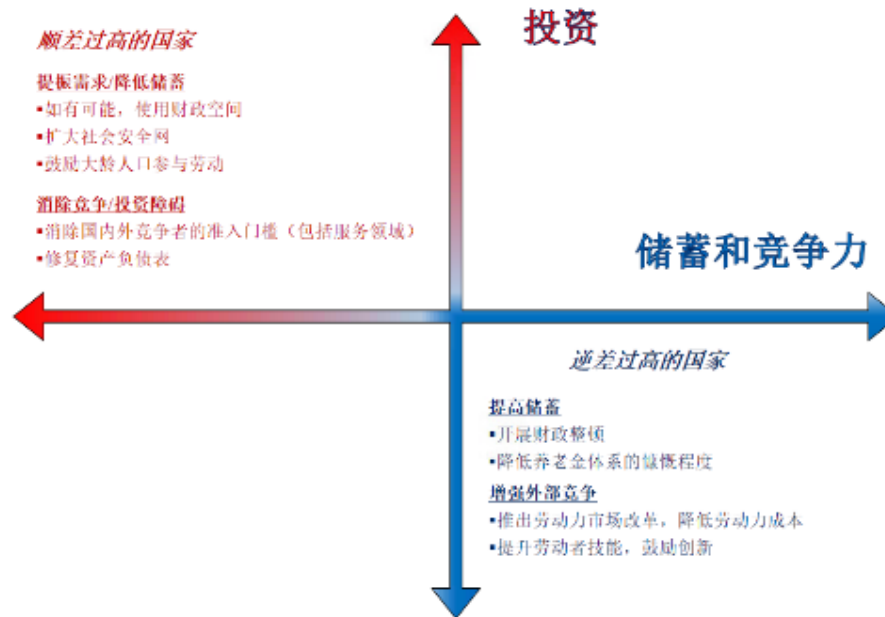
顺差过高的国家

提振需求/降低储蓄
•如有可能，使用财政空间
•扩大社会安全网
•鼓励大龄人口参与劳动

消除竞争/投资障碍
•消除国内外竞争者的准入门槛（包括服务领域）
•修复资产负债表

投资

储蓄和竞争力

逆差过高的国家

提高储蓄
•开展财政整顿
•降低养老金体系的慷慨程度

增强外部竞争
•推出劳动力市场改革，降低劳动力成本
•提升劳动者技能，鼓励创新